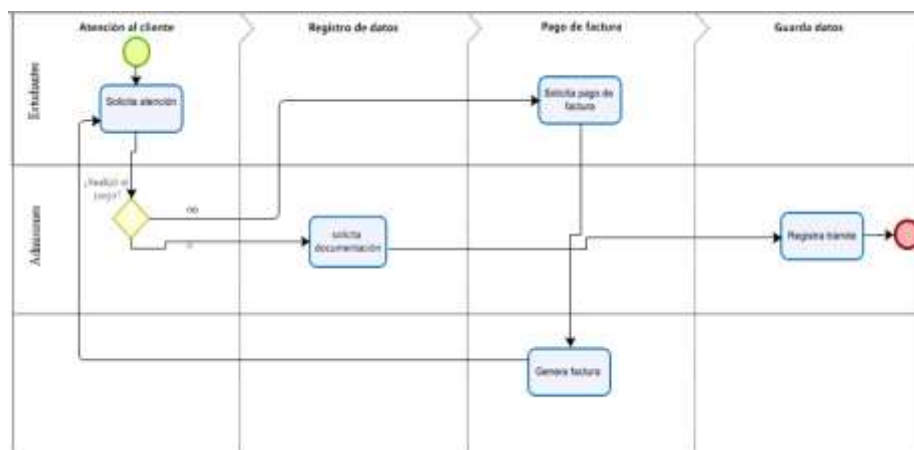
Atención al cliente

Registro de datos

Pago de factura

Guarda datos

Estudiante

Solicita atención

Solicita pago de factura

Admisiones

¿Realizó el pago?

no

si

solicita documentación

Registra tramite

Genera factura